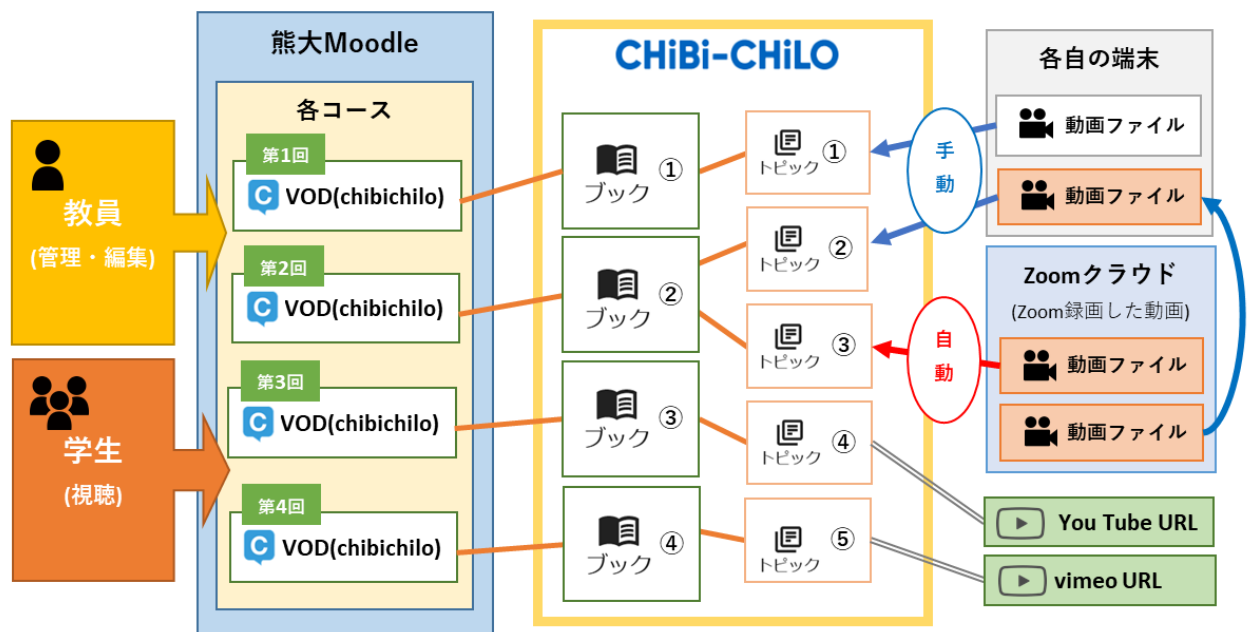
熊大Moodle

各コース

第1回
VOD(chibichilo)

第2回
VOD(chibichilo)

第3回
VOD(chibichilo)

第4回
VOD(chibichilo)

教員
(管理・編集)

学生
(視聴)

CHiBi-CHiLO

ブック ①
ブック ②
ブック ③
ブック ④

トピック ①
トピック ②
トピック ③
トピック ④
トピック ⑤

各自の端末
動画ファイル
動画ファイル

手動

Zoomクラウド
(Zoom録画した動画)
動画ファイル
動画ファイル

自動

You Tube URL
vimeo URL